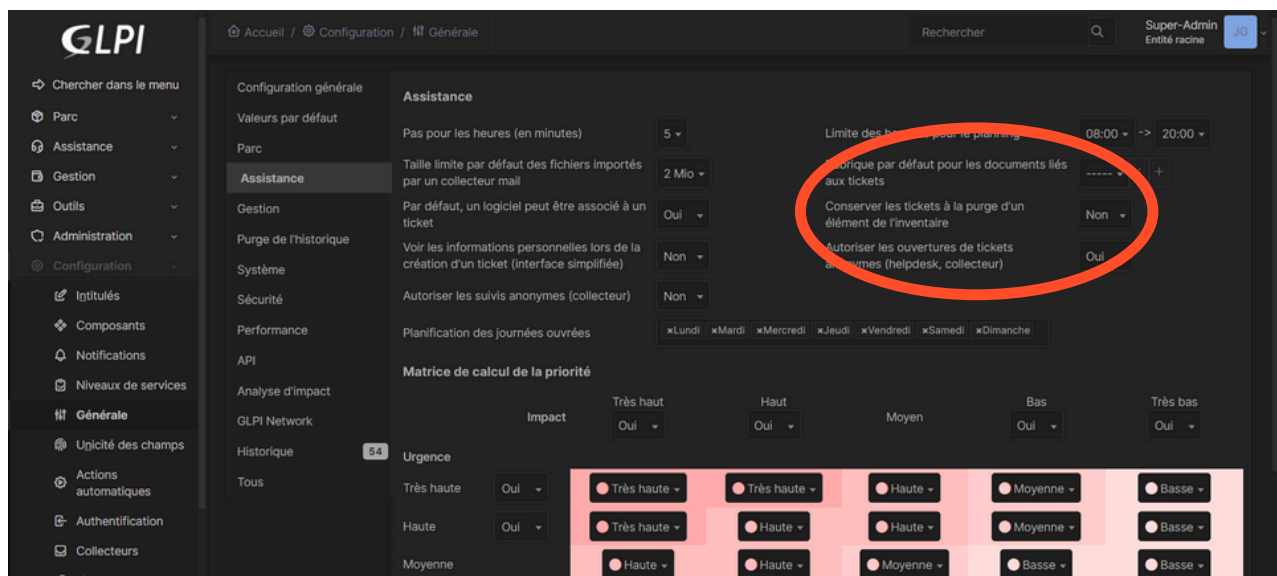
GLPI

Accueil / Configuration / Générale

Rechercher

Super-Admin
Entité racine
JG

Chercher dans le menu
Parc
Assistance
Gestion
Outils
Administration
Configuration
Intitulés
Composants
Notifications
Niveaux de services
Générale
Unicité des champs
Actions automatiques
Authentification
Collecteurs

Configuration générale
Valeurs par défaut
Parc
Assistance
Gestion
Purge de l'historique
Système
Sécurité
Performance
API
Analyse d'impact
GLPI Network
Historique 54
Tous

Assistance

Pas pour les heures (en minutes) 5
Limite des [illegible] pour le planning 08:00 -> 20:00
Taille limite par défaut des fichiers importés par un collecteur mail 2 Mio
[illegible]rique par défaut pour les documents liés aux tickets -----
Par défaut, un logiciel peut être associé à un ticket Oui
Conserver les tickets à la purge d'un élément de l'inventaire Non
Voir les informations personnelles lors de la création d'un ticket (interface simplifiée) Non
Autoriser les ouvertures de tickets a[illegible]ymes (helpdesk, collecteur) Oui
Autoriser les suivis anonymes (collecteur) Non
Planification des journées ouvrées ×Lundi ×Mardi ×Mercredi ×Jeudi ×Vendredi ×Samedi ×Dimanche

Matrice de calcul de la priorité

| Impact | Très haut | Haut | Moyen | Bas | Très bas |
|---|---|---|---|---|---|
| | Oui | Oui | | Oui | Oui |
| Urgence | | | | | |
| Très haute Oui | Très haute | Très haute | Haute | Moyenne | Basse |
| Haute Oui | Très haute | Haute | Haute | Moyenne | Basse |
| Moyenne | Haute | Haute | Moyenne | Basse | Basse |